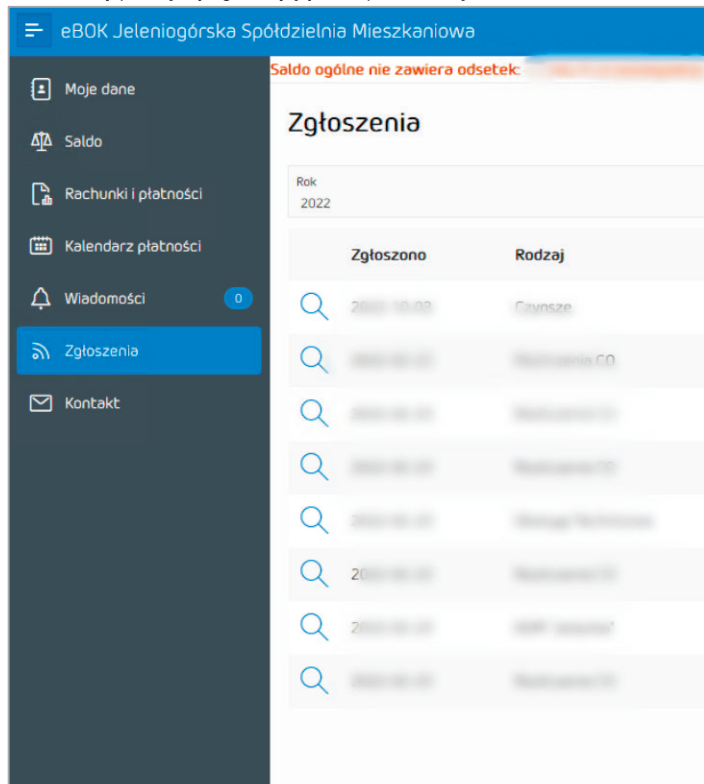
eBOK Jeleniogórska Spółdzielnia Mieszkaniowa

Moje dane
Saldo
Rachunki i płatności
Kalendarz płatności
Wiadomości 0
Zgłoszenia
Kontakt

Saldo ogólne nie zawiera odsetek: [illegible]

Zgłoszenia

Rok
2022

| | Zgłoszono | Rodzaj |
|---|---|---|
| | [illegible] | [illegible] |
| | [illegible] | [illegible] |
| | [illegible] | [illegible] |
| | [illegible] | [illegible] |
| | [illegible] | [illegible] |
| | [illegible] | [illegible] |
| | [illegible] | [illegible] |
| | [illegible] | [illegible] |